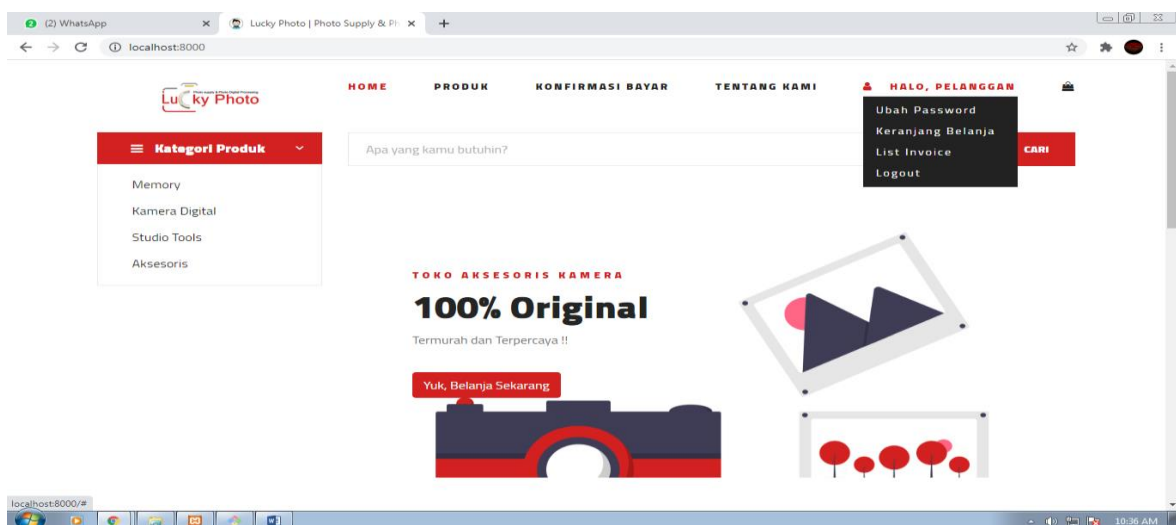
(2) WhatsApp
Lucky Photo | Photo Supply & Ph
localhost:8000

Lucky Photo

HOME
PRODUK
KONFIRMASI BAYAR
TENTANG KAMI
HALO, PELANGGAN

Ubah Password
Keranjang Belanja
List Invoice
Logout

Kategori Produk

Apa yang kamu butuhin?

CARI

Memory
Kamera Digital
Studio Tools
Aksesoris

TOKO AKSESORIS KAMERA

100% Original

Termurah dan Terpercaya !!

Yuk, Belanja Sekarang

localhost:8000/#

10:36 AM